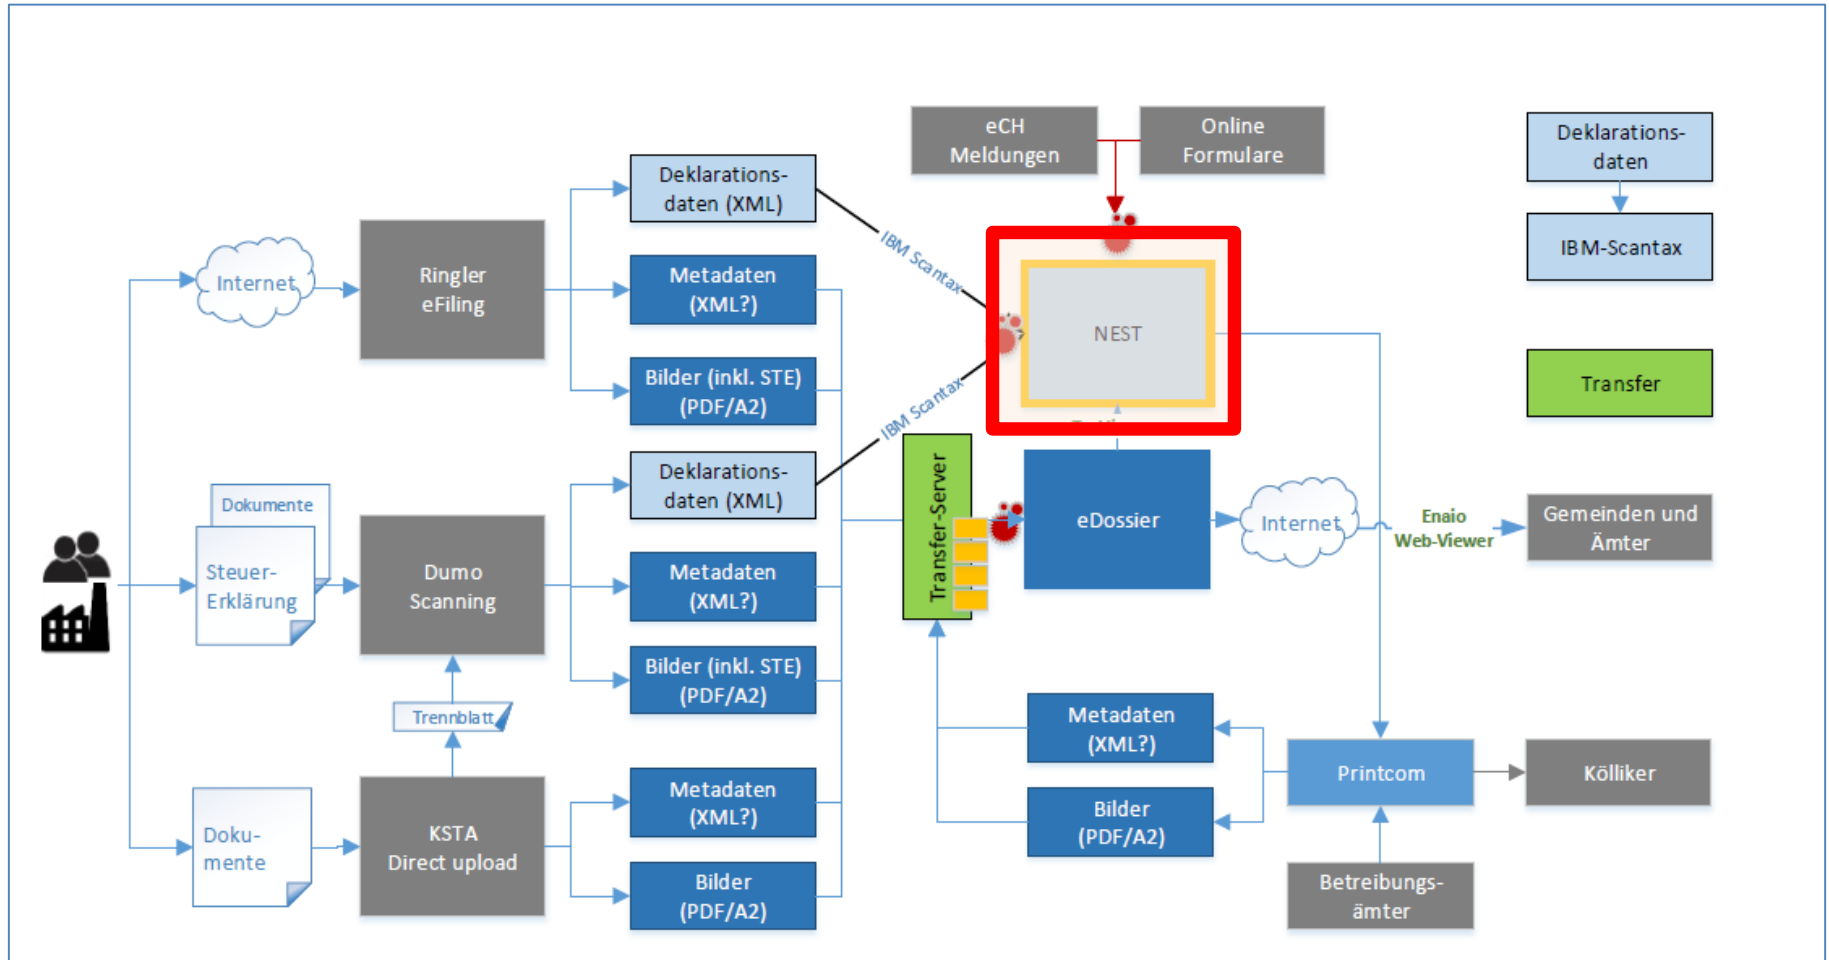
eCH Meldungen

Online Formulare

Deklarations-daten

IBM-Scantax

Transfer

Internet

Ringler eFiling

Deklarations-daten (XML)

Metadaten (XML?)

Bilder (inkl. STE) (PDF/A2)

IBM Scantax

IBM Scantax

NEST

Deklarations-daten (XML)

Transfer-Server

eDossier

Internet

Enaio Web-Viewer

Gemeinden und Ämter

Dokumente

Steuer-Erklärung

Dumo Scanning

Metadaten (XML?)

Bilder (inkl. STE) (PDF/A2)

Trennblatt

Metadaten (XML?)

Bilder (PDF/A2)

Printcom

Kölliker

Doku-mente

KSTA Direct upload

Metadaten (XML?)

Bilder (PDF/A2)

Betreibungs-ämter